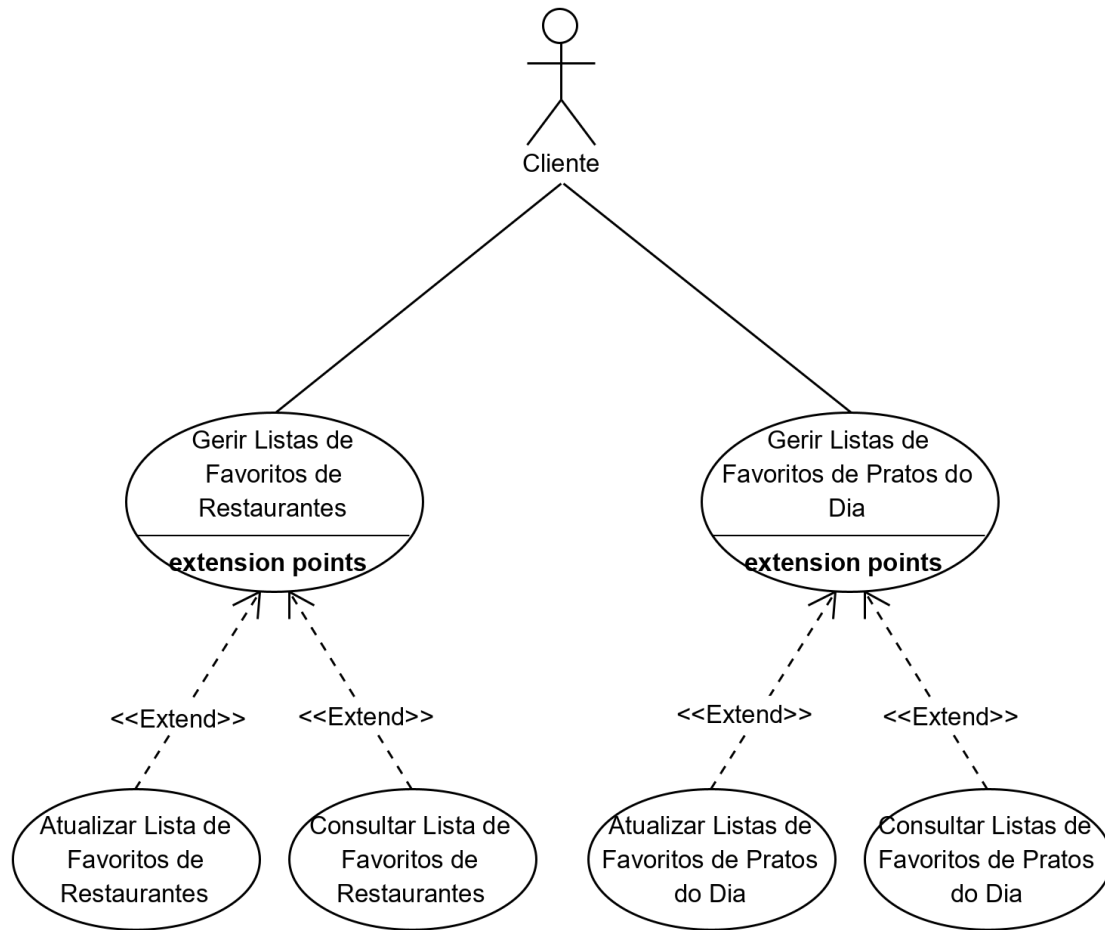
Cliente

Gerir Listas de Favoritos de Restaurantes

extension points

Gerir Listas de Favoritos de Pratos do Dia

extension points

<<Extend>>

<<Extend>>

<<Extend>>

<<Extend>>

Atualizar Lista de Favoritos de Restaurantes

Consultar Lista de Favoritos de Restaurantes

Atualizar Listas de Favoritos de Pratos do Dia

Consultar Listas de Favoritos de Pratos do Dia